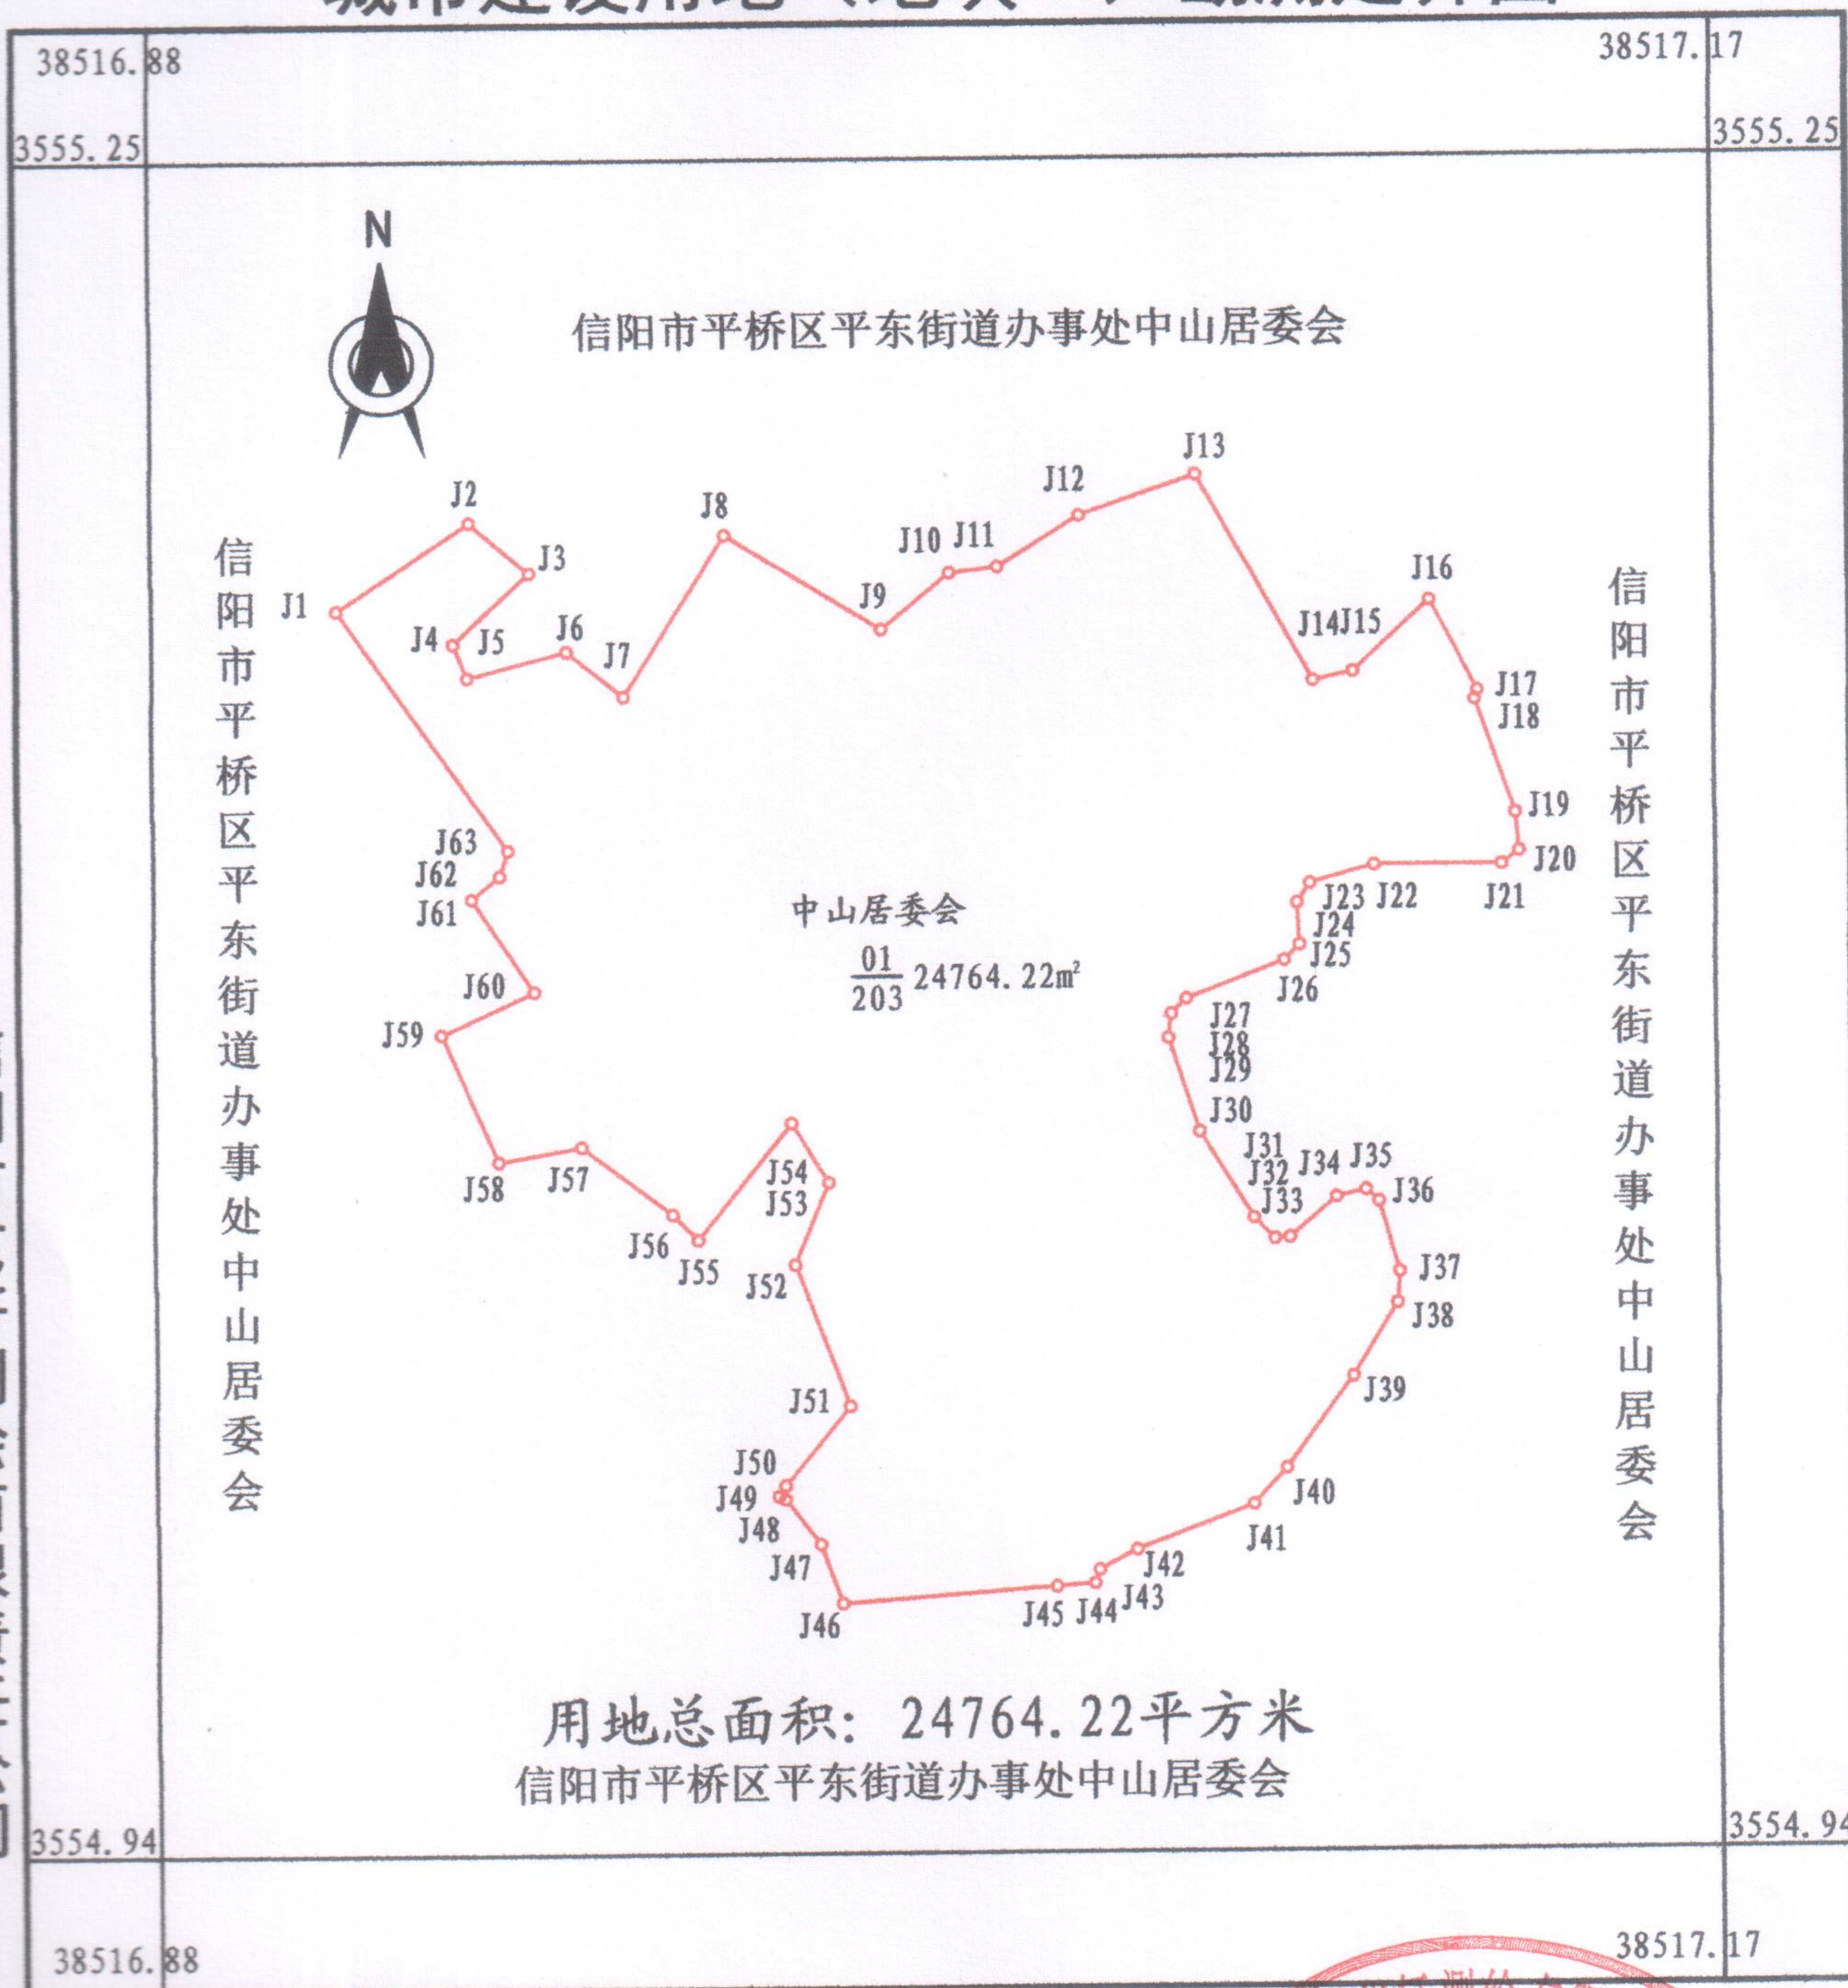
38516.88

38517.17

3555.25

3555.25

N

信阳市平桥区平东街道办事处中山居委会

信阳市平桥区平东街道办事处中山居委会

信阳市平桥区平东街道办事处中山居委会

J1 J2 J3 J4 J5 J6 J7 J8 J9 J10 J11 J12 J13 J14J15 J16 J17 J18 J19 J20 J21 J22 J23 J24 J25 J26 J27 J28 J29 J30 J31 J32 J33 J34 J35 J36 J37 J38 J39 J40 J41 J42 J43 J44 J45 J46 J47 J48 J49 J50 J51 J52 J53 J54 J55 J56 J57 J58 J59 J60 J61 J62 J63

中山居委会

$\frac{01}{203}$ 24764.22m²

用地总面积：24764.22平方米

信阳市平桥区平东街道办事处中山居委会

3554.94

3554.94

38516.88

38517.17